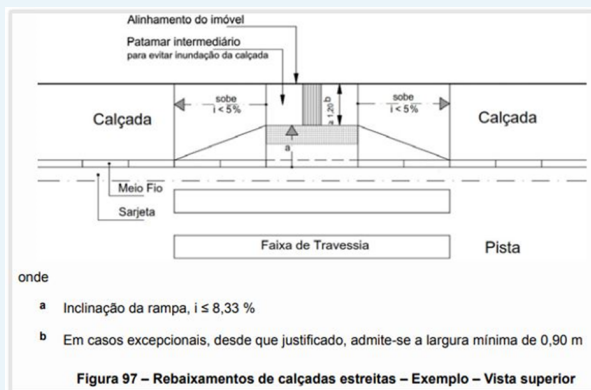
Alinhamento do imóvel

Patamar intermediário
para evitar inundação da calçada

Calçada

sobe
i < 5%

≥ 1,20 b

sobe
i < 5%

Calçada

a

Meio Fio

Sarjeta

Faixa de Travessia

Pista

onde

a Inclinação da rampa, i ≤ 8,33 %

b Em casos excepcionais, desde que justificado, admite-se a largura mínima de 0,90 m

Figura 97 – Rebaixamentos de calçadas estreitas – Exemplo – Vista superior